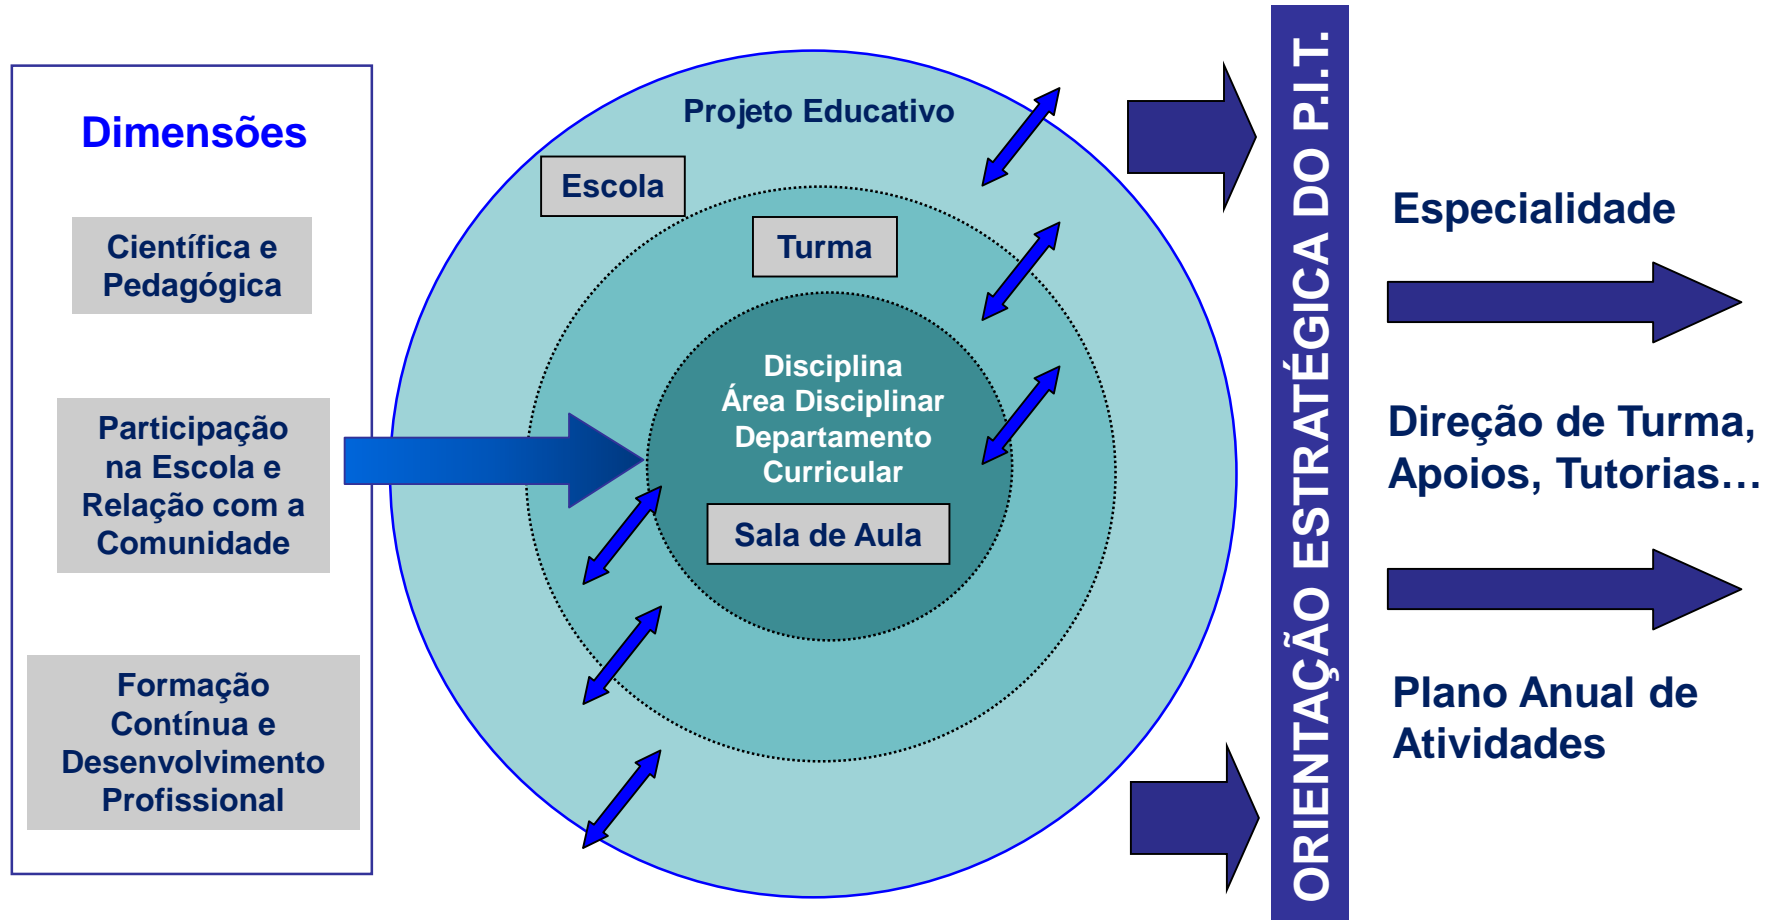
Dimensões

Científica e Pedagógica

Participação na Escola e Relação com a Comunidade

Formação Contínua e Desenvolvimento Profissional

Projeto Educativo

Escola

Turma

Disciplina
Área Disciplinar
Departamento Curricular

Sala de Aula

ORIENTAÇÃO ESTRATÉGICA DO P.I.T.

Especialidade

Direção de Turma, Apoios, Tutorias…

Plano Anual de Atividades